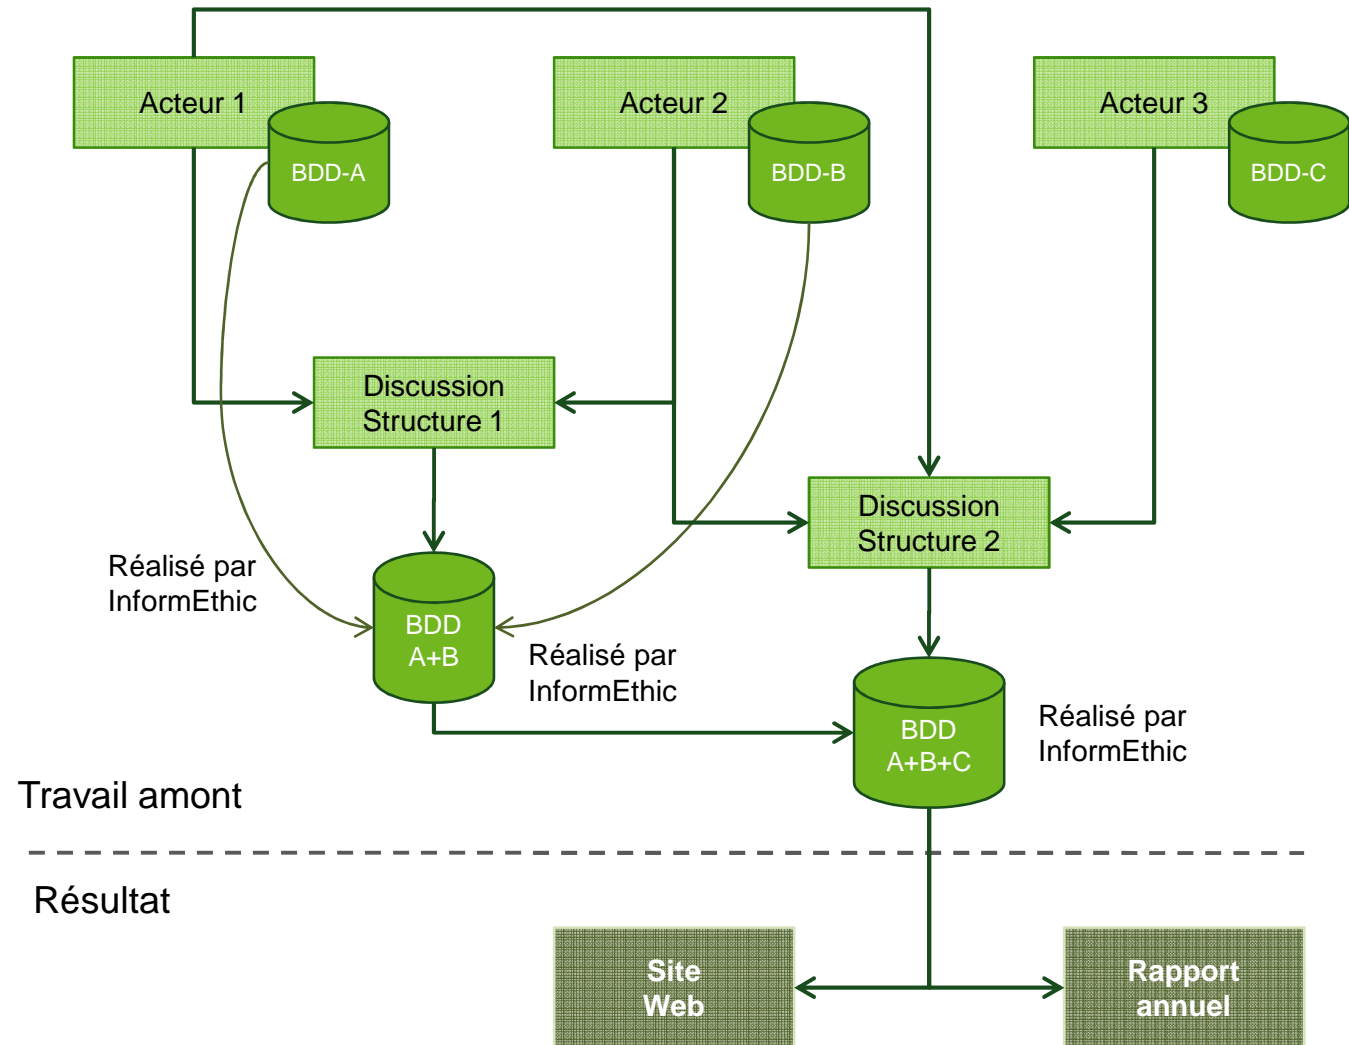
Acteur 1

BDD-A

Acteur 2

BDD-B

Acteur 3

BDD-C

Discussion Structure 1

Discussion Structure 2

Réalisé par InformEthic

BDD A+B

Réalisé par InformEthic

BDD A+B+C

Réalisé par InformEthic

Travail amont

Résultat

Site Web

Rapport annuel